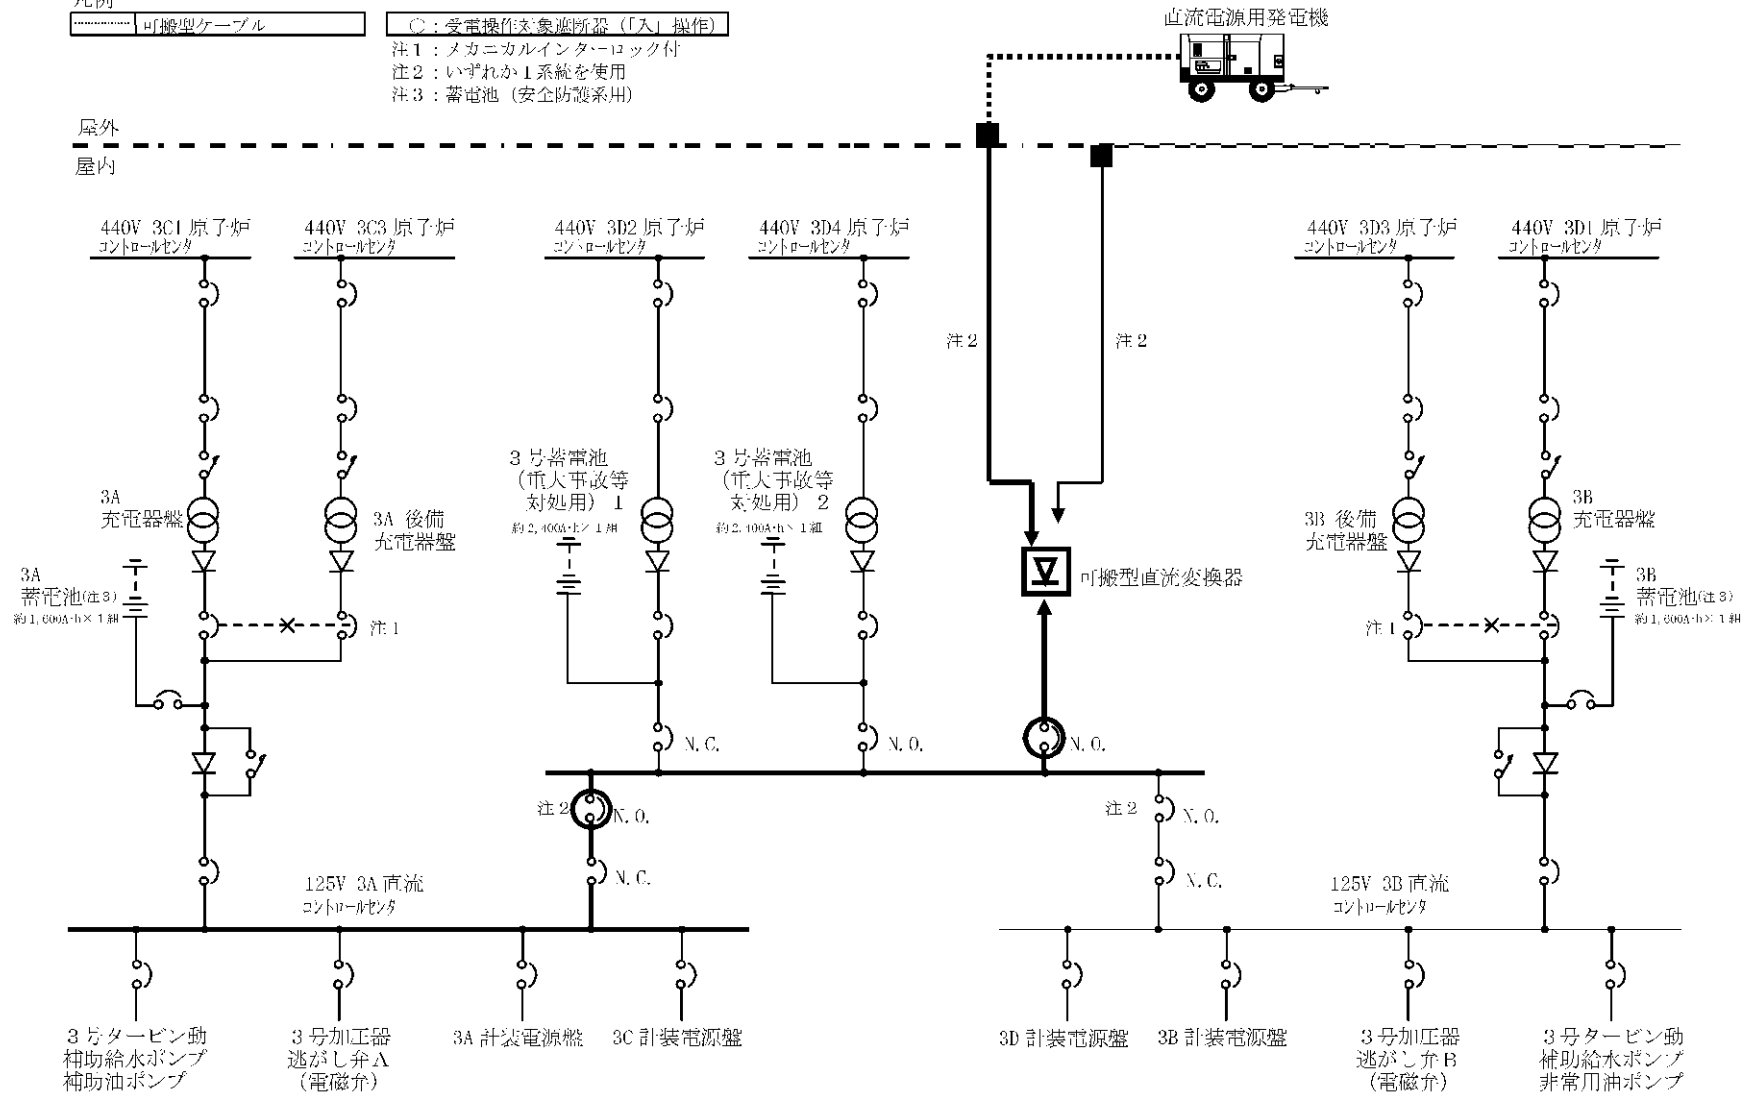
凡例
可搬型ケーブル
◯：受電操作対象遮断器（「入」操作）
注１：メカニカルインターロック付
注２：いずれか１系統を使用
注３：蓄電池（安全防護系用）

直流電源用発電機

屋外
屋内

440V 3C1 原子炉 コントロールセンタ
440V 3C3 原子炉 コントロールセンタ
440V 3D2 原子炉 コントロールセンタ
440V 3D4 原子炉 コントロールセンタ
440V 3D3 原子炉 コントロールセンタ
440V 3D1 原子炉 コントロールセンタ

注２
注２

3A 充電器盤
3A 後備 充電器盤
３号蓄電池（重大事故等対処用）１ 約2,400A·h×１組
３号蓄電池（重大事故等対処用）２ 約2,400A·h×１組
3B 後備 充電器盤
3B 充電器盤

可搬型直流変換器

3A 蓄電池(注３) 約1,600A·h×１組
注１
3B 蓄電池(注３) 約1,600A·h×１組
注１

N.C.
N.O.
N.O.
注２
N.O.
N.C.
注２
N.O.
N.C.

125V 3A 直流 コントロールセンタ
125V 3B 直流 コントロールセンタ

３号タービン動補助給水ポンプ補助油ポンプ
３号加圧器逃がし弁Ａ（電磁弁）
3A 計装電源盤
3C 計装電源盤
3D 計装電源盤
3B 計装電源盤
３号加圧器逃がし弁Ｂ（電磁弁）
３号タービン動補助給水ポンプ非常用油ポンプ